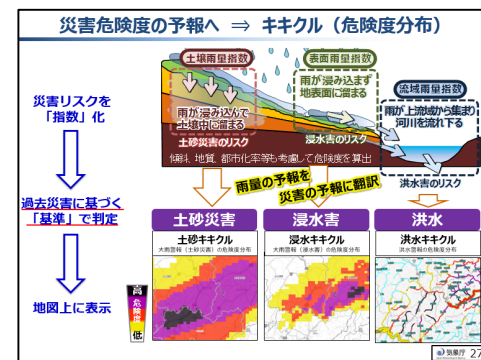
災害危険度の予報へ ⇒ キキクル（危険度分布）

災害リスクを「指数」化

過去災害に基づく「基準」で判定

地図上に表示

土壌雨量指数

雨が浸み込んで土壌中に溜まる

土砂災害のリスク

表面雨量指数

雨が浸み込まず地表面に溜まる

浸水害のリスク

流域雨量指数

雨が上流域から集まり河川を流れ下る

洪水害のリスク

傾斜、地質、都市化率等も考慮して危険度を算出

雨量の予報を災害の予報に翻訳

土砂災害

土砂キキクル

大雨警報（土砂災害）の危険度分布

浸水害

浸水キキクル

大雨警報（浸水害）の危険度分布

洪水

洪水キキクル

洪水警報の危険度分布

高

危険度

低

気象庁

27